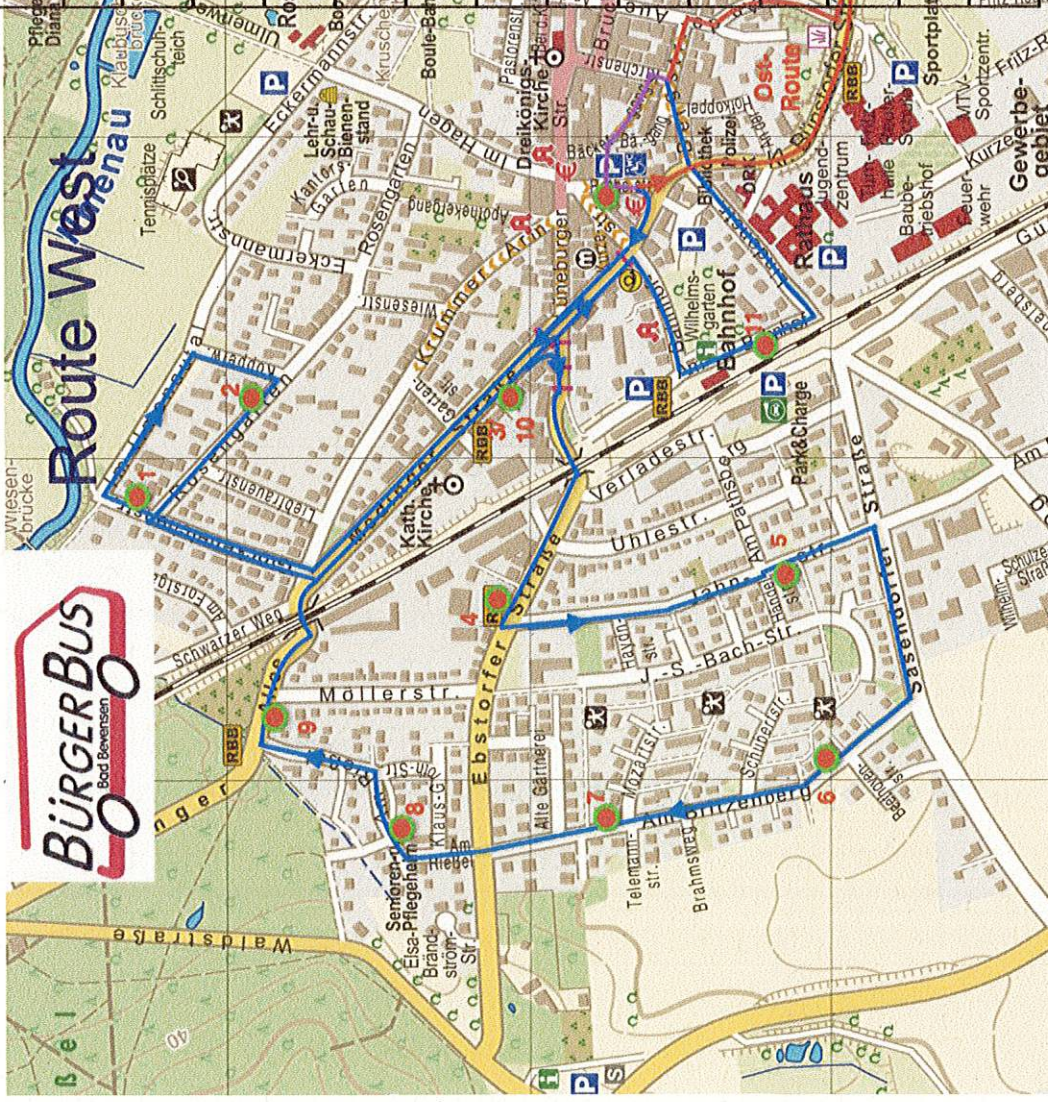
Route West

Ost-Route

BÜRGERBUS
Bad Bevensen

1
2
3
4
5
6
7
8
9
10
11

Eckermannstr.
Rosengarten
Im Hagen
Dreikönigs-Kirche
Lüneburger Str.
Krummer Arm
Apothekergang
Wiesenstr.
Liebfrauenstr.
Kath. Kirche
Medinger Str.
Ebstorfer Straße
Verladestr.
Uhlestr.
Am Pathsberg
Park&Charge
Bahnhof
Wilhelms-garten
Rathaus
Jugend-zentrum
Baubetriebshof
Feuerwehr
Gewerbegebiet
Sportzentr.
Sportplatz
Jahnstr.
Haydnstr.
J.-S.-Bach-Str.
Händelstr.
Schubertstr.
Sasendorfer Straße
Beethovenstr.
Am Sonnenberg
Brahmsweg
Telemannstr.
Mozartstr.
Alte Gärtnerei
Möllerstr.
Schwarzer Weg
Am Forst
Klaus-Groth-Str.
Am Hiebe
Senioren-Pflegeheim
Elsa-Brändström-Str.
Waldstraße
Wiesenbrücke
Tennisplätze
Schlittschuhteich
Lehr- u. Schau-Bienenstand
Kantor-Garten
Boule-Bahn
Pastorenstr.
Bäckergang
Bäckerstr.
Bibliothek
Polizei
DRK
Hotkoppel
Ilmenau
RBB
P
40